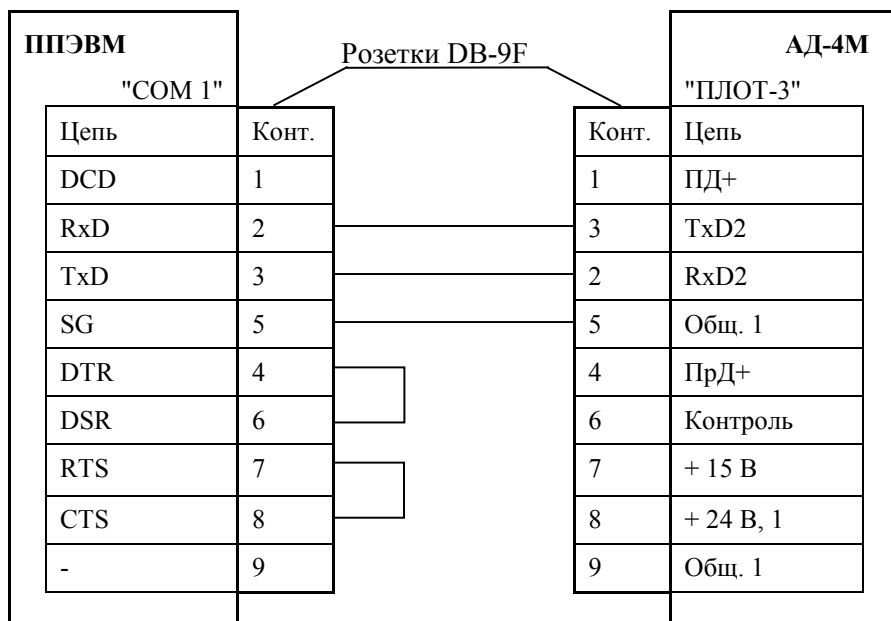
ППЭВМ
"COM 1"

Розетки DB-9F

АД-4М
"ПЛОТ-3"

| Цепь | Конт. |
|---|---|
| DCD | 1 |
| RxD | 2 |
| TxD | 3 |
| SG | 5 |
| DTR | 4 |
| DSR | 6 |
| RTS | 7 |
| CTS | 8 |
| - | 9 |

| Конт. | Цепь |
|---|---|
| 1 | ПД+ |
| 3 | TxD2 |
| 2 | RxD2 |
| 5 | Общ. 1 |
| 4 | ПрД+ |
| 6 | Контроль |
| 7 | + 15 В |
| 8 | + 24 В, 1 |
| 9 | Общ. 1 |